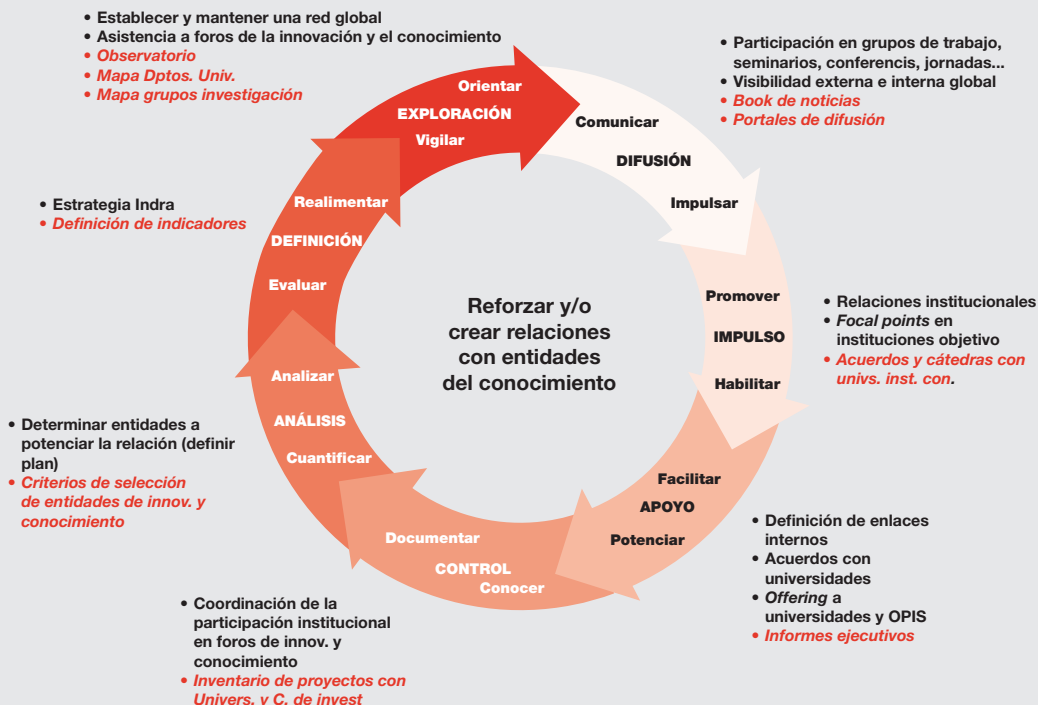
• Establecer y mantener una red global
• Asistencia a foros de la innovación y el conocimiento
• Observatorio
• Mapa Dptos. Univ.
• Mapa grupos investigación

Orientar
EXPLORACIÓN
Vigilar

• Participación en grupos de trabajo, seminarios, conferencis, jornadas...
• Visibilidad externa e interna global
• Book de noticias
• Portales de difusión

Comunicar
DIFUSIÓN
Impulsar

• Estrategia Indra
• Definición de indicadores

Realimentar
DEFINICIÓN
Evaluar

Reforzar y/o crear relaciones con entidades del conocimiento

Promover
IMPULSO
Habilitar

• Relaciones institucionales
• *Focal points* en instituciones objetivo
• Acuerdos y cátedras con univs. inst. con.

Analizar
ANÁLISIS
Cuantificar

• Determinar entidades a potenciar la relación (definir plan)
• Criterios de selección de entidades de innov. y conocimiento

Facilitar
APOYO
Potenciar

• Definición de enlaces internos
• Acuerdos con universidades
• *Offering* a universidades y OPIS
• Informes ejecutivos

Documentar
CONTROL
Conocer

• Coordinación de la participación institucional en foros de innov. y conocimiento
• Inventario de proyectos con Univers. y C. de invest